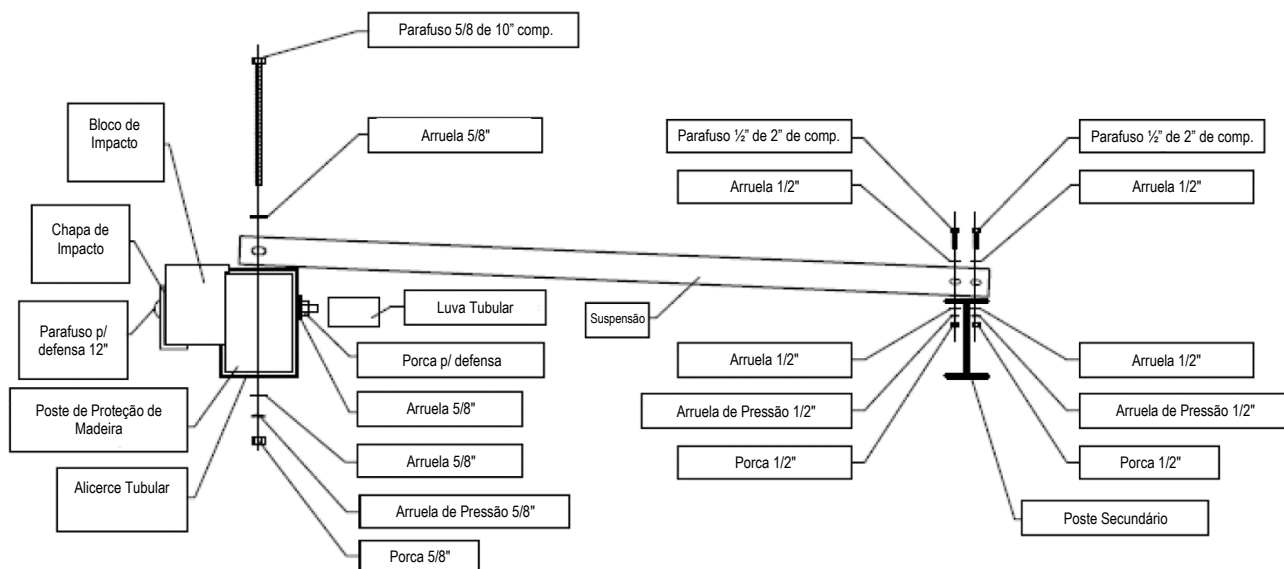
Parafuso 5/8 de 10" comp.

Bloco de Impacto

Arruela 5/8"

Parafuso ½" de 2" de comp.

Parafuso ½" de 2" de comp.

Arruela 1/2"

Arruela 1/2"

Chapa de Impacto

Luva Tubular

Suspensão

Parafuso p/ defensa 12"

Porca p/ defensa

Arruela 1/2"

Arruela 1/2"

Poste de Proteção de Madeira

Arruela 5/8"

Arruela de Pressão 1/2"

Arruela de Pressão 1/2"

Arruela 5/8"

Porca 1/2"

Porca 1/2"

Alicerce Tubular

Arruela de Pressão 5/8"

Poste Secundário

Porca 5/8"